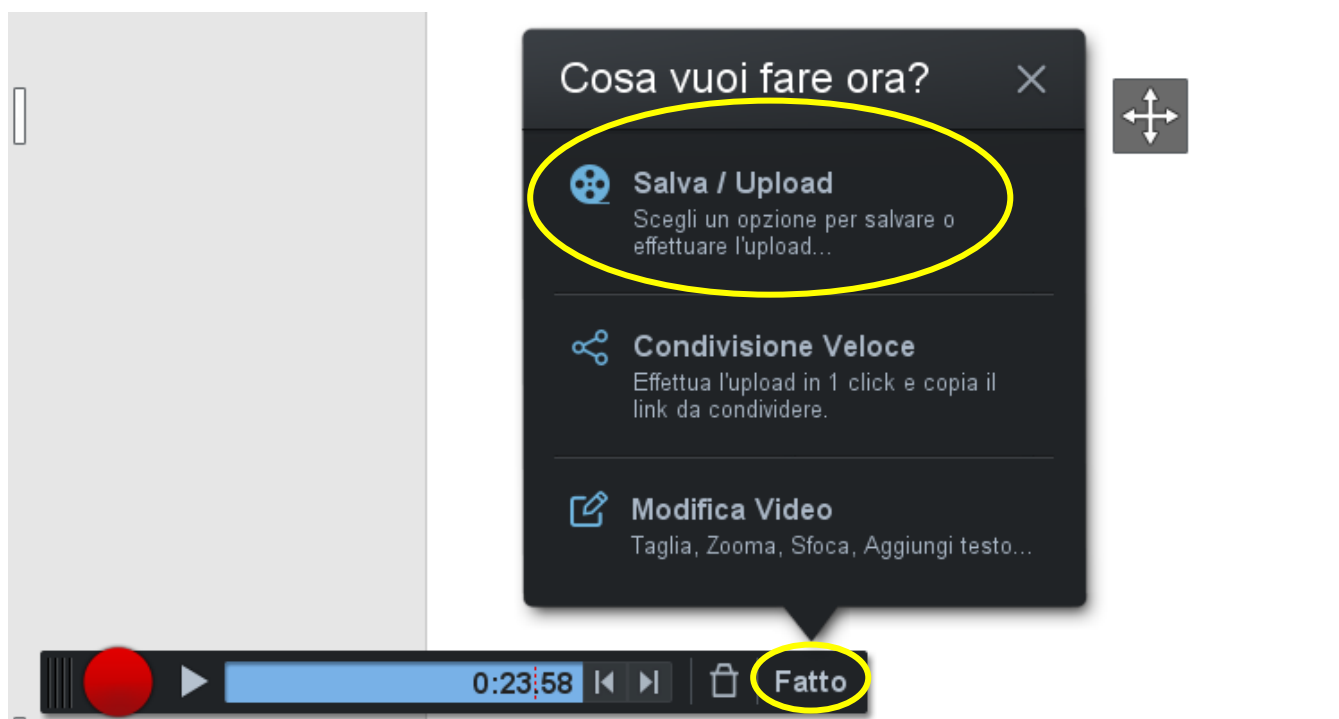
Cosa vuoi fare ora?

Salva / Upload
Scegli un opzione per salvare o effettuare l'upload...

Condivisione Veloce
Effettua l'upload in 1 click e copia il link da condividere.

Modifica Video
Taglia, Zooma, Sfoca, Aggiungi testo...

0:23.58

Fatto